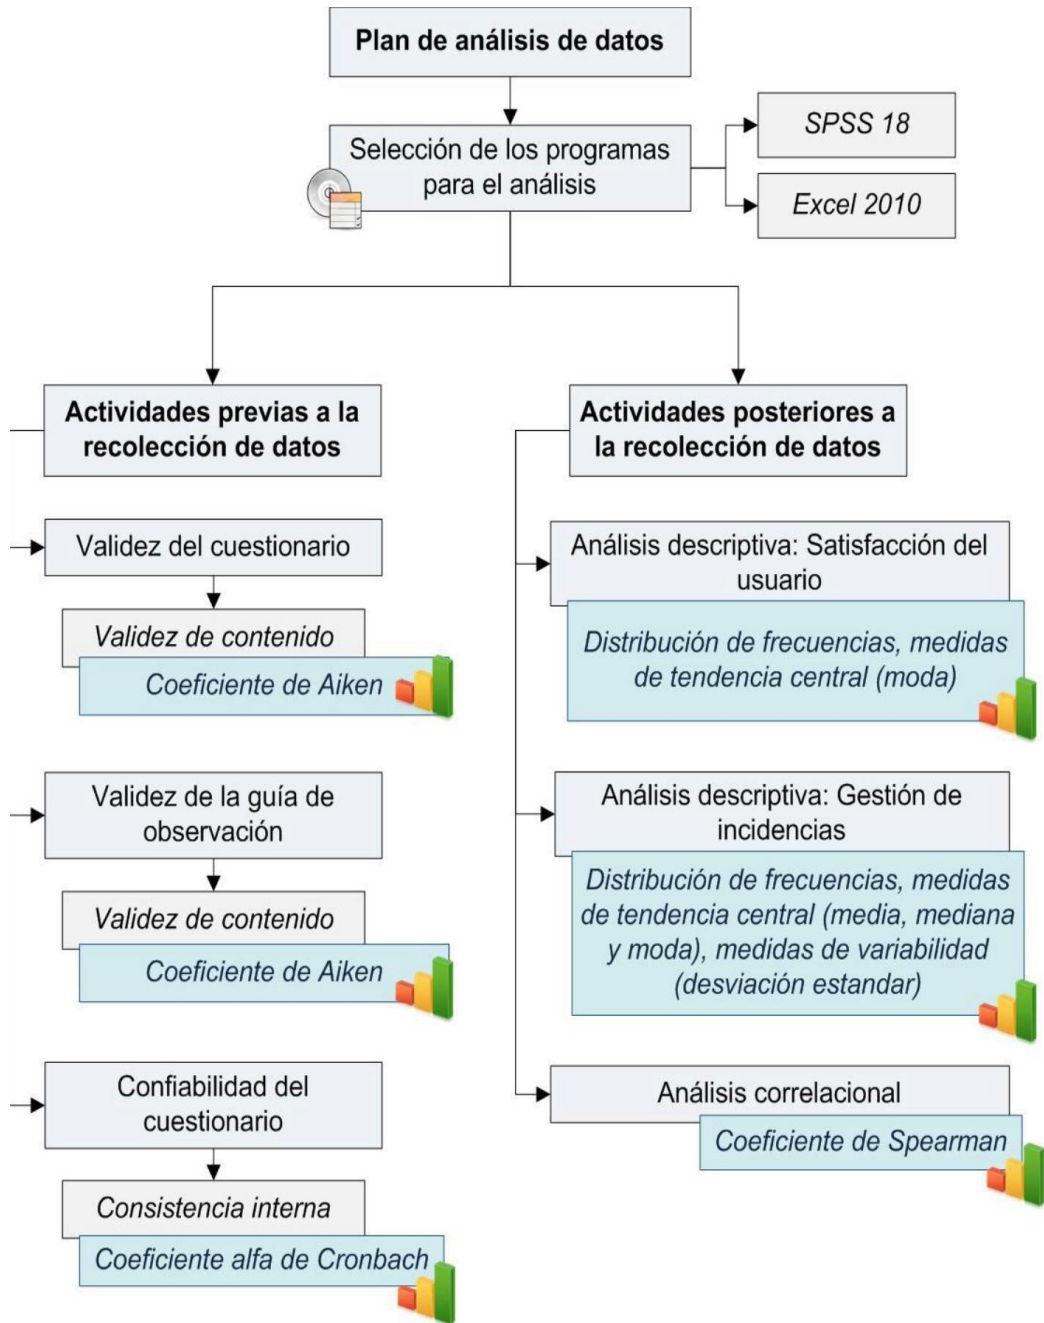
Plan de análisis de datos

Selección de los programas para el análisis

SPSS 18

Excel 2010

Actividades previas a la recolección de datos

Validez del cuestionario

Validez de contenido

Coeficiente de Aiken

Validez de la guía de observación

Validez de contenido

Coeficiente de Aiken

Confiabilidad del cuestionario

Consistencia interna

Coeficiente alfa de Cronbach

Actividades posteriores a la recolección de datos

Análisis descriptiva: Satisfacción del usuario

Distribución de frecuencias, medidas de tendencia central (moda)

Análisis descriptiva: Gestión de incidencias

Distribución de frecuencias, medidas de tendencia central (media, mediana y moda), medidas de variabilidad (desviación estandar)

Análisis correlacional

Coeficiente de Spearman